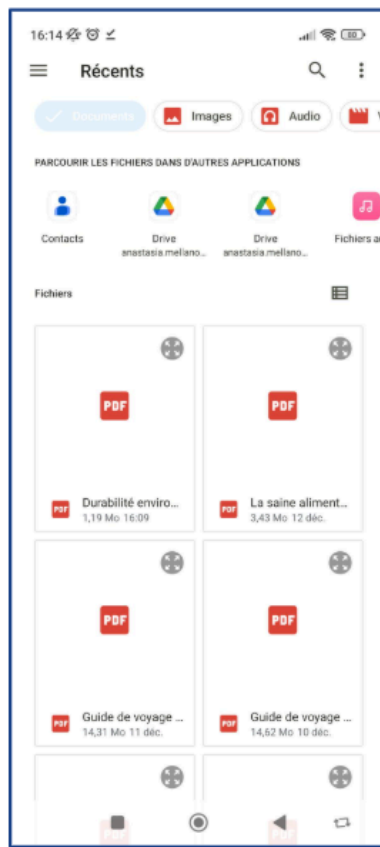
16:14

Récents

Documents
Images
Audio

PARCOURIR LES FICHIERS DANS D'AUTRES APPLICATIONS

Contacts
Drive anastasia.mellano...
Drive anastasia.mellano...
Fichiers a

Fichiers

PDF
PDF Durabilité enviro...
1,19 Mo 16:09

PDF
PDF La saine aliment...
3,43 Mo 12 déc.

PDF
PDF Guide de voyage ...
14,31 Mo 11 déc.

PDF
PDF Guide de voyage ...
14,62 Mo 10 déc.